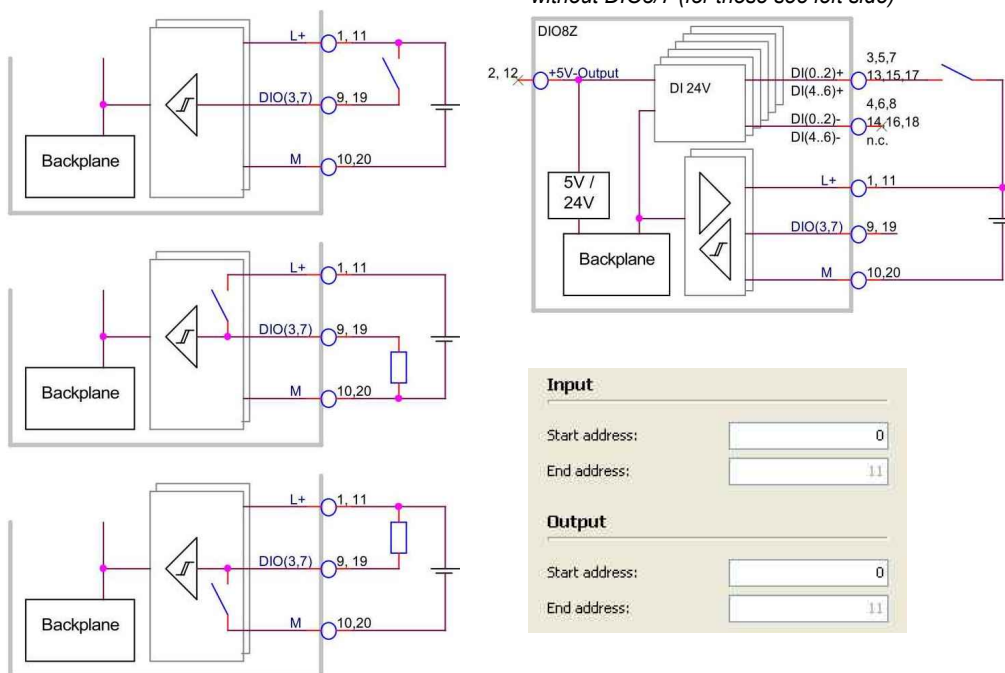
without DIO8Z (for those see left side)

L+
1, 11
DIO(3,7)
9, 19
Backplane
M
10,20

L+
1, 11
DIO(3,7)
9, 19
Backplane
M
10,20

L+
1, 11
DIO(3,7)
9, 19
Backplane
M
10,20

DIO8Z
2, 12
+5V-Output
DI 24V
DI(0..2)+
DI(4..6)+
3,5,7
13,15,17
DI(0..2)-
DI(4..6)-
4,6,8
14,16,18
n.c.
5V / 24V
L+
1, 11
DIO(3,7)
9, 19
Backplane
M
10,20

Input
Start address: 0
End address: 11

Output
Start address: 0
End address: 11